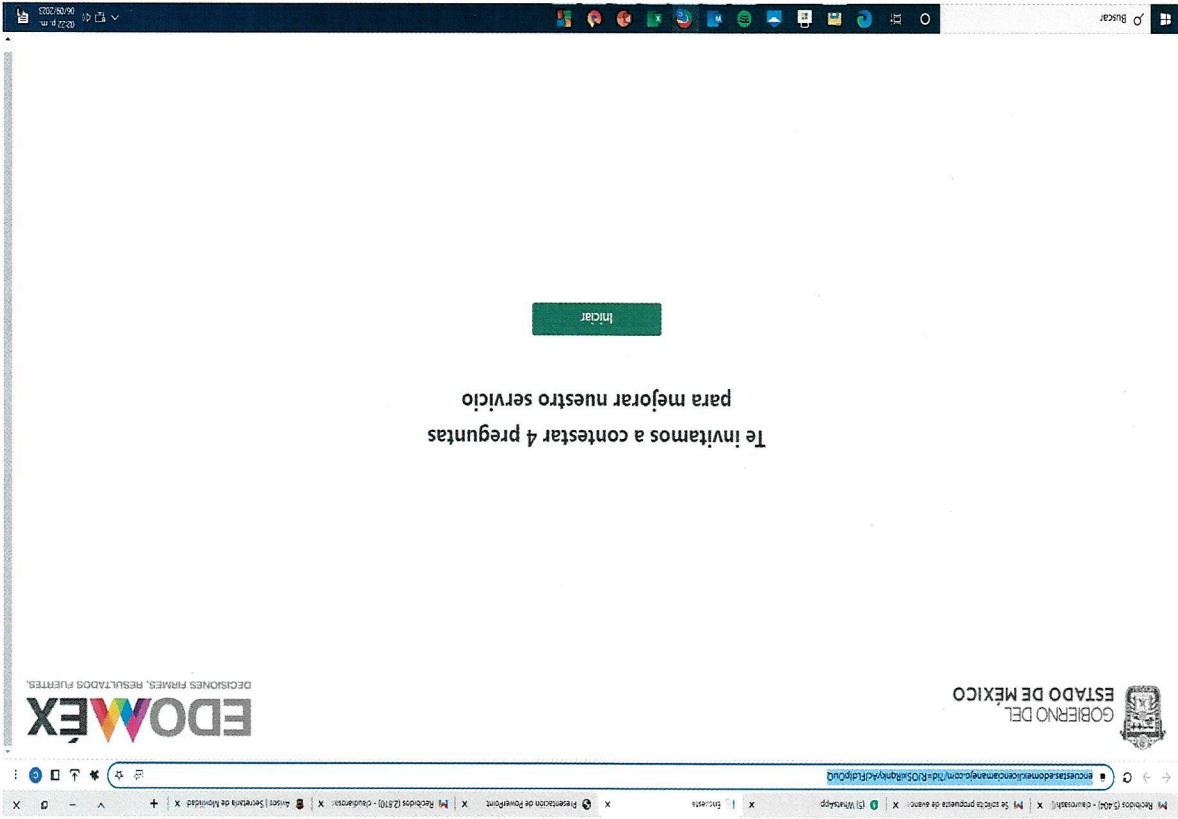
Recibidos (5,404) - claudiarosa | Se solicita propuesta de avance | (5) WhatsApp | Encuestas | Presentación de PowerPoint | Recibidos (2,610) - claudiarosa | Avisos | Secretaría de Movilidad

encuestasedomexlicenciamanejo.com/?id=RJOSeiRqhyAcl

GOBIERNO DEL
ESTADO DE MÉXICO

EDOMÉX
DECISIONES FIRMES, RESULTADOS FUERTES.

Te invitamos a contestar 4 preguntas
para mejorar nuestro servicio

Iniciar

Buscar

02:22 p.m.
06/09/2025